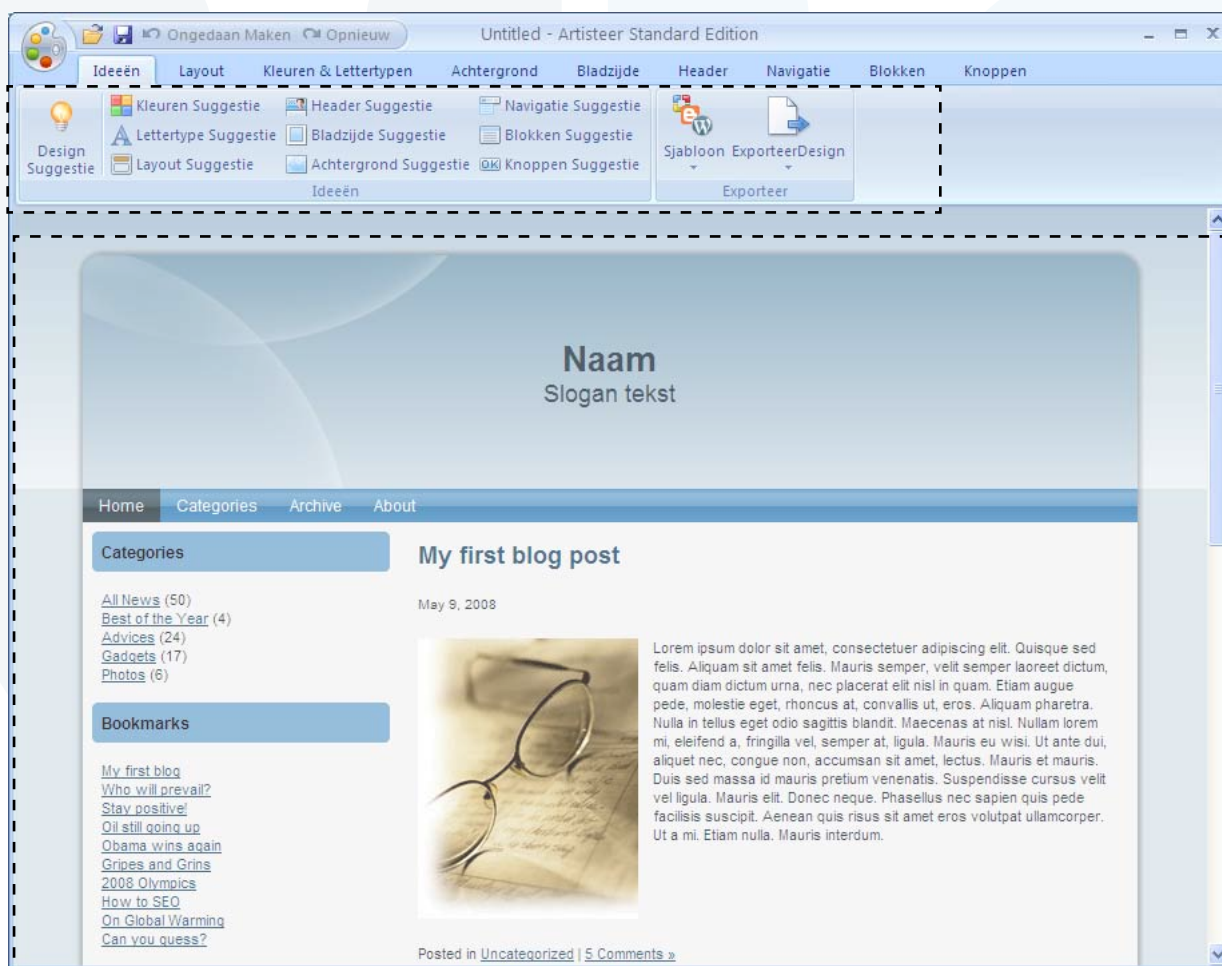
Ongedaan Maken Opnieuw Untitled - Artisteer Standard Edition

Ideeën Layout Kleuren & Lettertypen Achtergrond Bladzijde Header Navigatie Blokken Knoppen

Design Suggestie
Kleuren Suggestie
Lettertype Suggestie
Layout Suggestie
Header Suggestie
Bladzijde Suggestie
Achtergrond Suggestie
Navigatie Suggestie
Blokken Suggestie
Knoppen Suggestie
Ideeën

Sjabloon
ExporteerDesign
Exporteer

Naam
Slogan tekst

Home Categories Archive About

Categories

All News (50)
Best of the Year (4)
Advices (24)
Gadgets (17)
Photos (6)

Bookmarks

My first blog
Who will prevail?
Stay positive!
Oil still going up
Obama wins again
Gripes and Grins
2008 Olympics
How to SEO
On Global Warming
Can you guess?

My first blog post

May 9, 2008

Lorem ipsum dolor sit amet, consectetuer adipiscing elit. Quisque sed felis. Aliquam sit amet felis. Mauris semper, velit semper laoreet dictum, quam diam dictum urna, nec placerat elit nisl in quam. Etiam augue pede, molestie eget, rhoncus at, convallis ut, eros. Aliquam pharetra. Nulla in tellus eget odio sagittis blandit. Maecenas at nisl. Nullam lorem mi, eleifend a, fringilla vel, semper at, ligula. Mauris eu wisi. Ut ante dui, aliquet nec, congue non, accumsan sit amet, lectus. Mauris et mauris. Duis sed massa id mauris pretium venenatis. Suspendisse cursus velit vel ligula. Mauris elit. Donec neque. Phasellus nec sapien quis pede facilisis suscipit. Aenean quis risus sit amet eros volutpat ullamcorper. Ut a mi. Etiam nulla. Mauris interdum.

Posted in Uncategorized | 5 Comments »